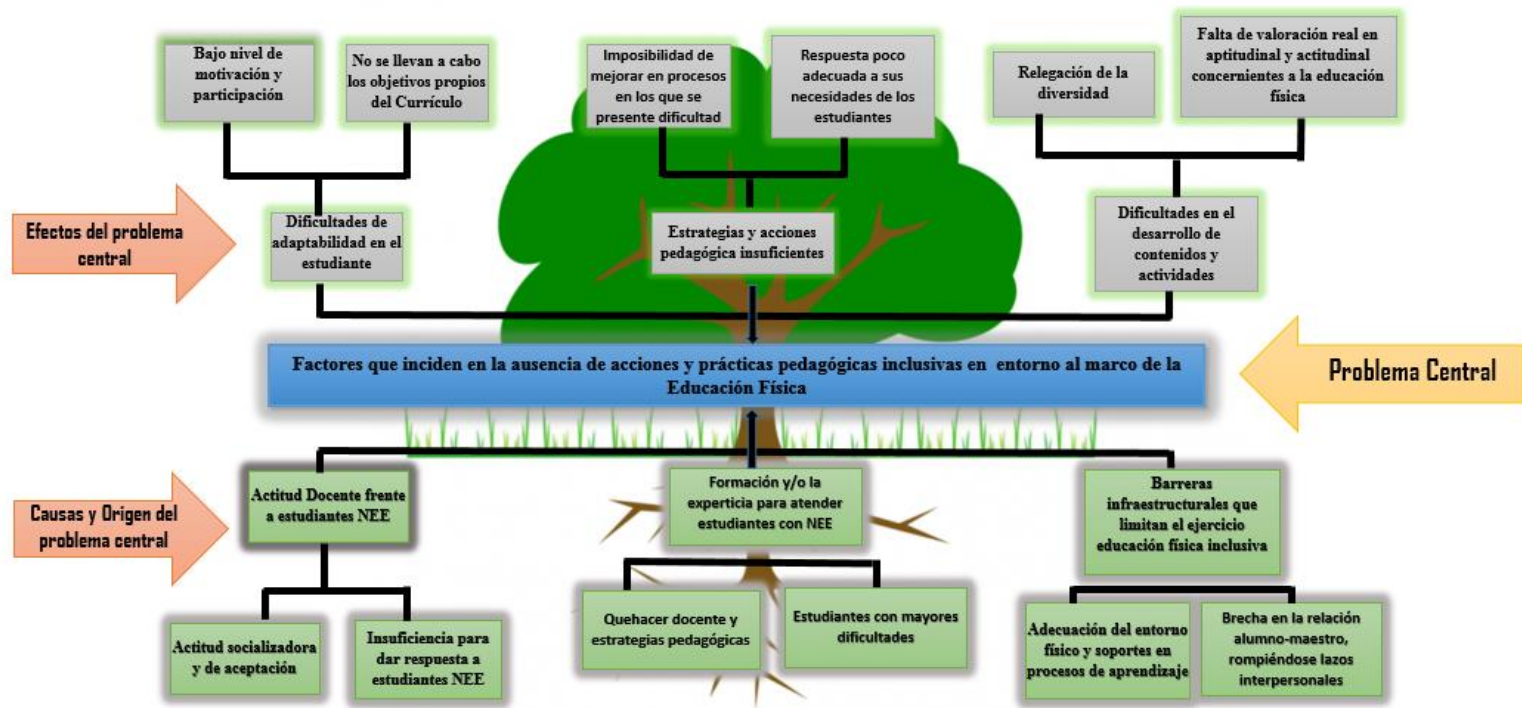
Bajo nivel de motivación y participación

No se llevan a cabo los objetivos propios del Currículo

Imposibilidad de mejorar en procesos en los que se presente dificultad

Respuesta poco adecuada a sus necesidades de los estudiantes

Relegación de la diversidad

Falta de valoración real en aptitudinal y actitudinal concernientes a la educación física

Efectos del problema central

Dificultades de adaptabilidad en el estudiante

Estrategias y acciones pedagógica insuficientes

Dificultades en el desarrollo de contenidos y actividades

Factores que inciden en la ausencia de acciones y prácticas pedagógicas inclusivas en entorno al marco de la Educación Física

Problema Central

Causas y Origen del problema central

Actitud Docente frente a estudiantes NEE

Formación y/o la experticia para atender estudiantes con NEE

Barreras infraestructurales que limitan el ejercicio educación física inclusiva

Actitud socializadora y de aceptación

Insuficiencia para dar respuesta a estudiantes NEE

Quehacer docente y estrategias pedagógicas

Estudiantes con mayores dificultades

Adecuación del entorno físico y soportes en procesos de aprendizaje

Brecha en la relación alumno-maestro, rompiéndose lazos interpersonales